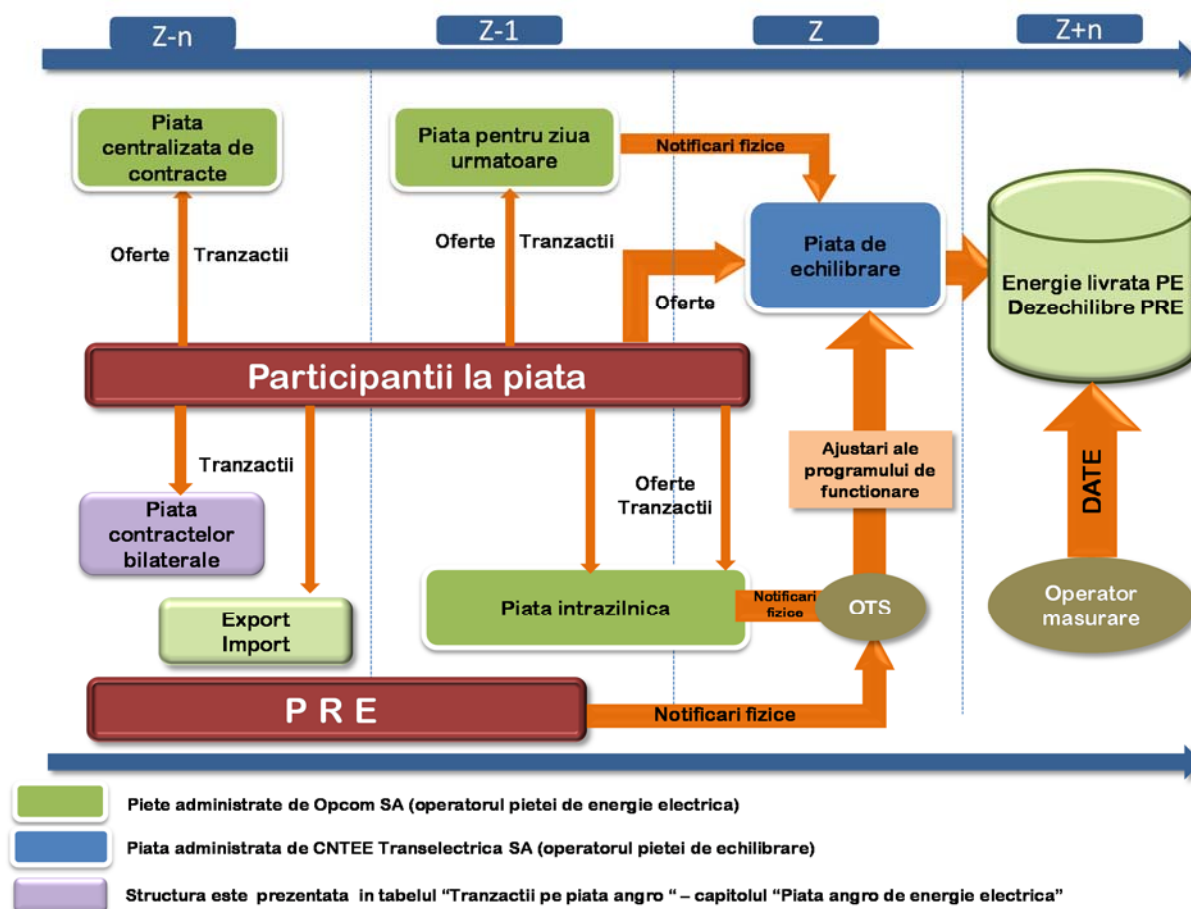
Z-n

Z-1

Z

Z+n

Piata centralizata de contracte

Piata pentru ziua urmatoare

Notificari fizice

Piata de echilibrare

Energie livrata PE Dezechilibre PRE

Oferte

Tranzactii

Oferte

Tranzactii

Oferte

Participantii la piata

Tranzactii

Oferte Tranzactii

Ajustari ale programului de functionare

DATE

Piata contractelor bilaterale

Export Import

Piata intrazilnica

Notificari fizice

OTS

Operator masurare

P R E

Notificari fizice

Piete administrate de Opcom SA (operatorul pietei de energie electrica)

Piata administrata de CNTEE Transelectrica SA (operatorul pietei de echilibrare)

Structura este prezentata in tabelul “Tranzactii pe piata angro “ – capitolul “Piata angro de energie electrica”